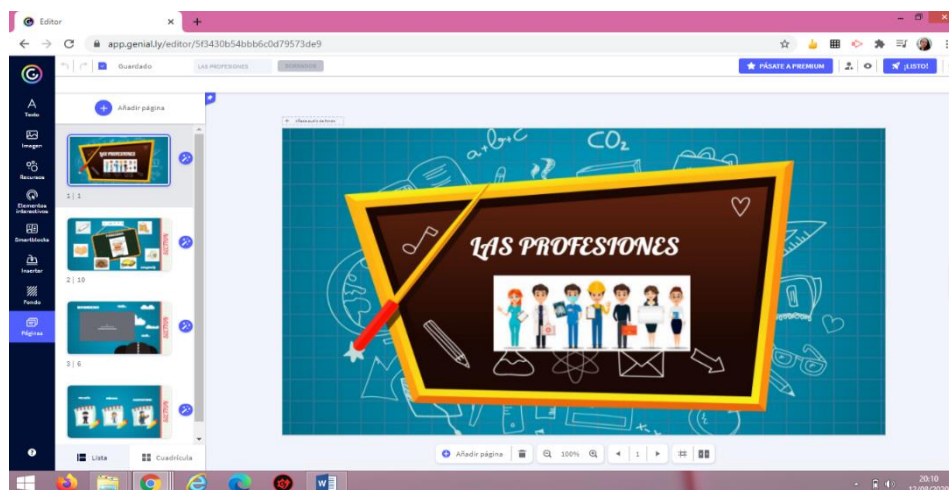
Editor
app.genial.ly/editor/5f3430b54bbb6c0d79573de9
Guardado
LAS PROFESIONES
BORRADOR
PÁSATE A PREMIUM
¡LISTO!
Texto
Imagen
Recursos
Elementos interactivos
Smartblocks
Insertar
Fondo
Páginas
Añadir página
1 | 1
2 | 10
3 | 6
Lista
Cuadrícula
$a+b=c$
$CO_2$
LAS PROFESIONES
Añadir página
100%
1
20:10